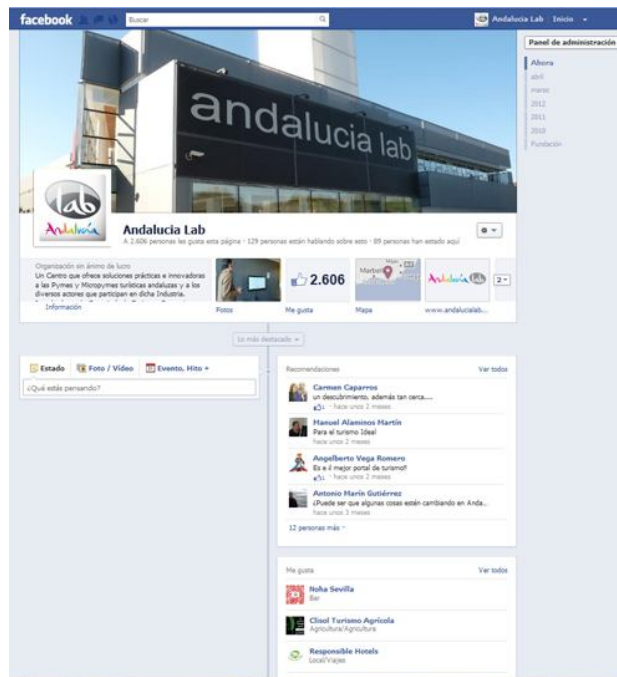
facebook

Buscar

Andalucia Lab | Inicio

Panel de administración

Ahora
abril
marzo
2012
2011
2010
Fundación

andalucia lab

Lab
Andalucía

Andalucia Lab
A 2.606 personas les gusta esta página · 129 personas están hablando sobre esto · 89 personas han estado aquí

Organización sin ánimo de lucro
Un Centro que ofrece soluciones prácticas e innovadoras a las Pymes y Micropymes turísticas andaluzas y a los diversos actores que participan en dicha Industria.

Información

Fotos

2.606
Me gusta

Marbella
Mapa

Andalucía Lab
www.andalucialab...

2

Lo más destacado

Estado | Foto / Vídeo | Evento, Hito +
¿Qué estás pensando?

Recomendaciones
Ver todos

Carmen Caparros
un descubrimiento, además tan cerca.....
hace unos 2 meses

Manuel Alaminos Martín
Para el turismo Ideal
hace unos 2 meses

Angelberto Vega Romero
Es e il mejor portal de turismo!!
hace unos 2 meses

Antonio Marín Gutiérrez
¿Puede ser que algunas cosas están cambiando en Anda...
hace unos 3 meses

12 personas más

Me gusta
Ver todos

Noha Sevilla
Bar

Clisol Turismo Agrícola
Agricultura/Agricultura

Responsible Hotels
Local/Viajes